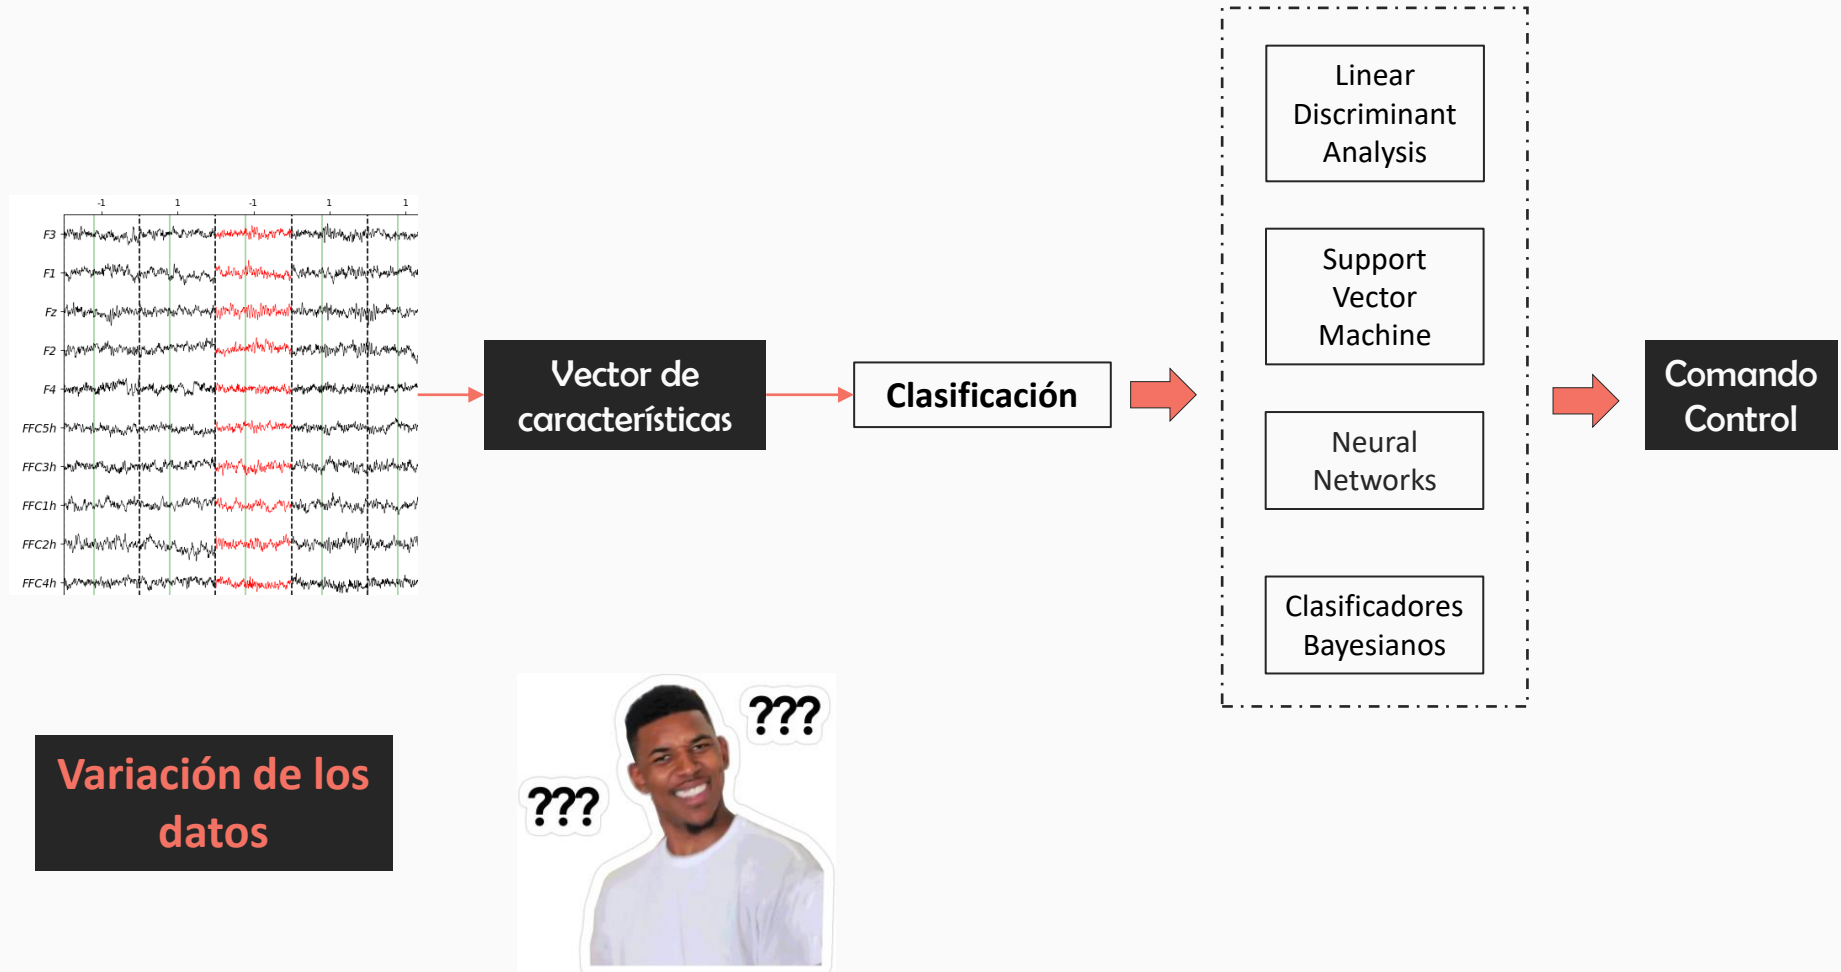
-1 1 -1 1 1

F3
F1
Fz
F2
F4
FFC5h
FFC3h
FFC1h
FFC2h
FFC4h

Vector de características

Clasificación

Linear Discriminant Analysis

Support Vector Machine

Neural Networks

Clasificadores Bayesianos

Comando Control

Variación de los datos

???

???